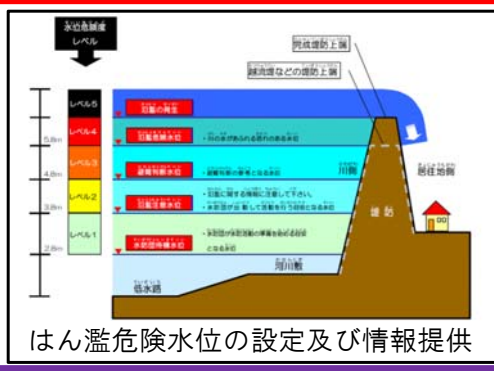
水位危険度
レベル

レベル5
レベル4
レベル3
レベル2
レベル1

5.8m
4.8m
3.8m
2.8m

氾濫の発生
氾濫危険水位
・氾濫のおそれがある水位
避難判断水位
・避難判断の参考となる水位
氾濫注意水位
・氾濫に関する情報に注意して下さい。
・水防団が出動して活動を行う目安となる水位
水防団待機水位
・水防団が水防の準備を始める目安となる水位

完成堤防上端
暫定堤などの堤防上端
川側
居住地側
堤防
河川敷
低水路

はん濫危険水位の設定及び情報提供